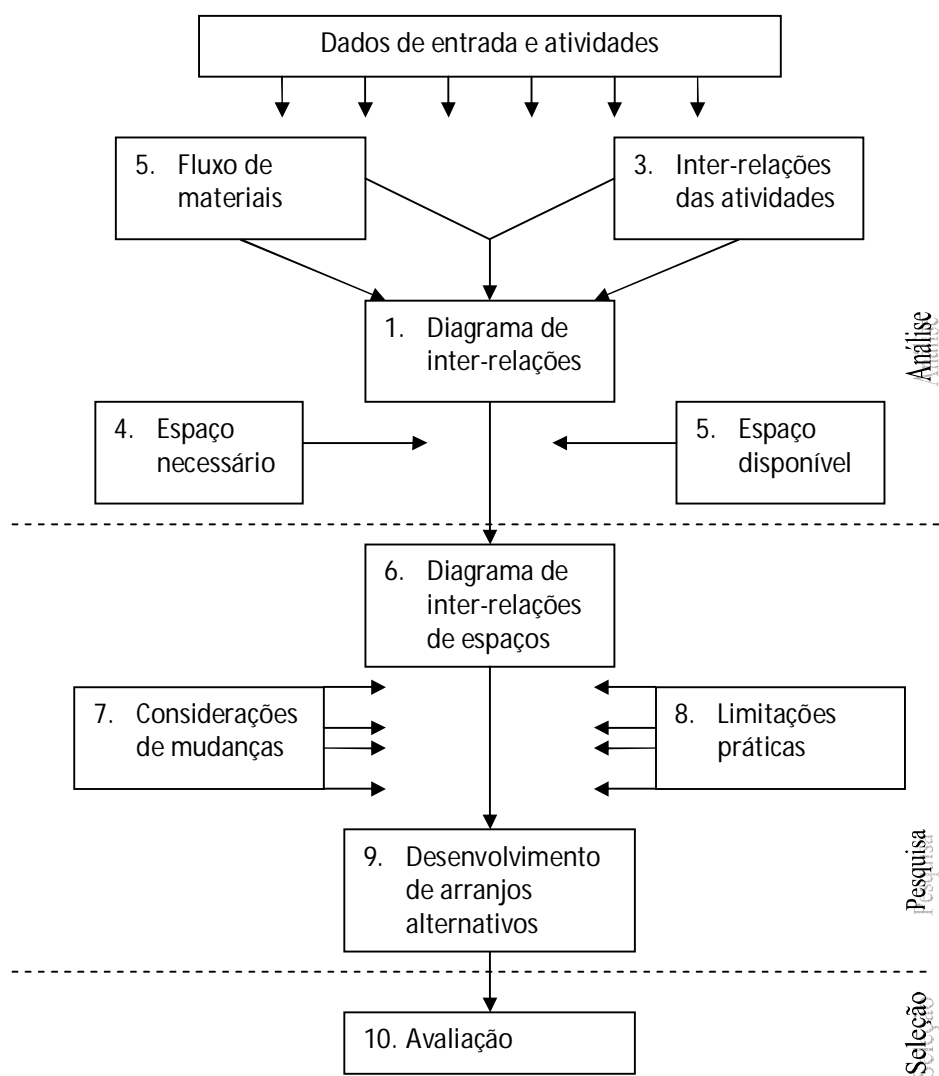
Dados de entrada e atividades

5. Fluxo de materiais

3. Inter-relações das atividades

1. Diagrama de inter-relações

Análise

4. Espaço necessário

5. Espaço disponível

6. Diagrama de inter-relações de espaços

7. Considerações de mudanças

8. Limitações práticas

9. Desenvolvimento de arranjos alternativos

Pesquisa

10. Avaliação

Seleção